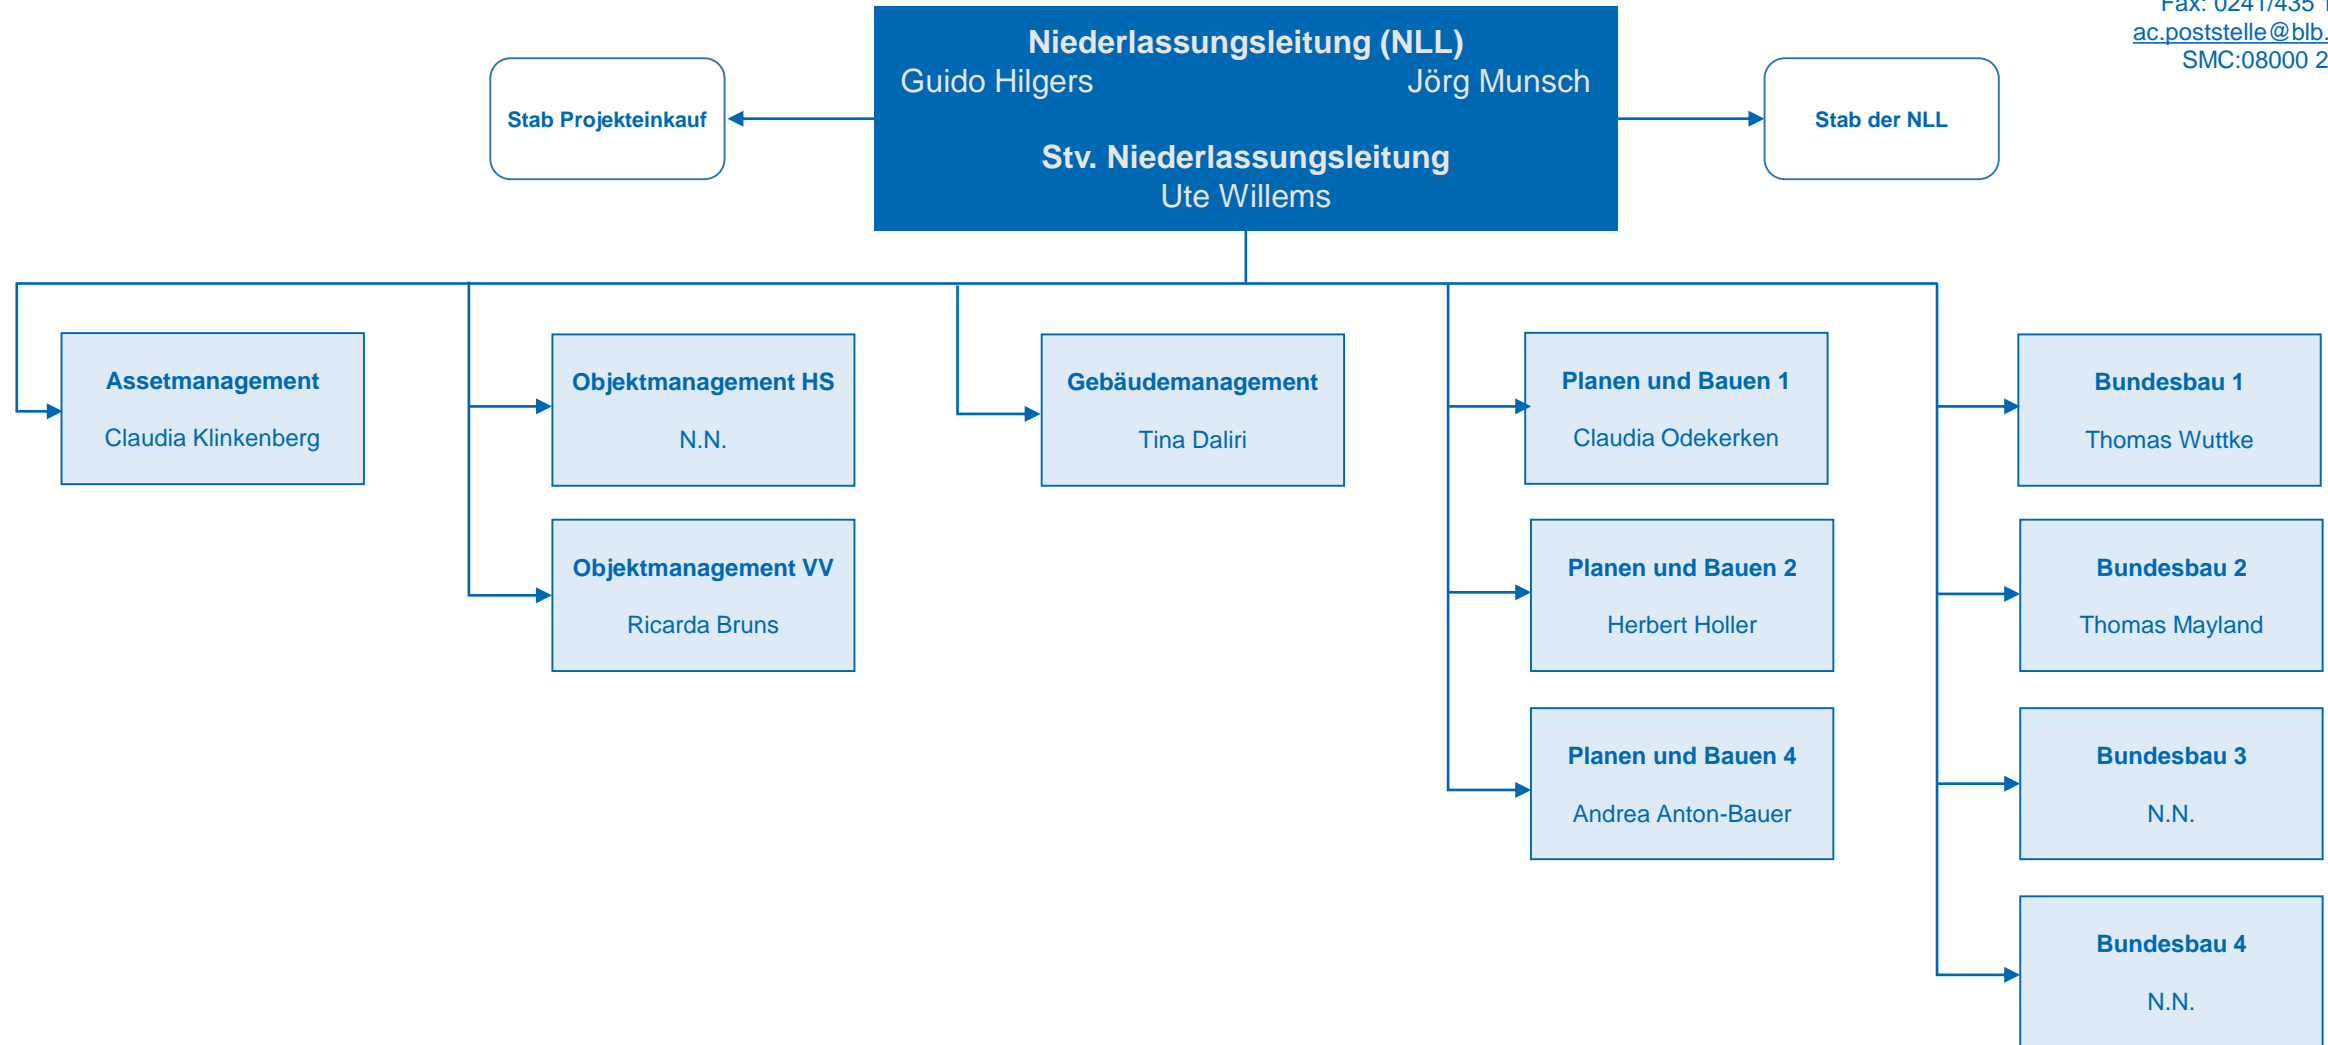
Fax: 0241/435 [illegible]
ac.poststelle@blb.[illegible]
SMC:08000 2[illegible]

Niederlassungsleitung (NLL)
Guido Hilgers Jörg Munsch

Stv. Niederlassungsleitung
Ute Willems

Stab Projekteinkauf

Stab der NLL

Assetmanagement
Claudia Klinkenberg

Objektmanagement HS
N.N.

Objektmanagement VV
Ricarda Bruns

Gebäudemanagement
Tina Daliri

Planen und Bauen 1
Claudia Odekerken

Planen und Bauen 2
Herbert Holler

Planen und Bauen 4
Andrea Anton-Bauer

Bundesbau 1
Thomas Wuttke

Bundesbau 2
Thomas Mayland

Bundesbau 3
N.N.

Bundesbau 4
N.N.